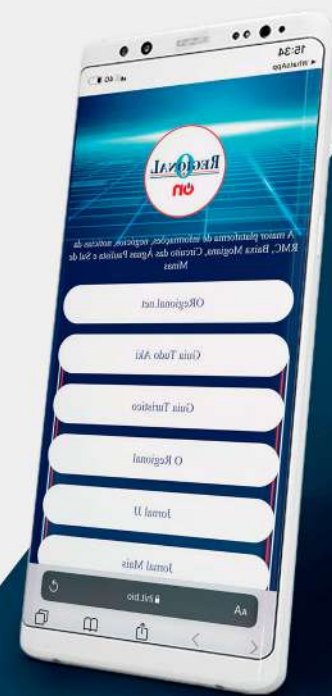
15:34
◂ WhatsApp

O REGIONAL ON

A maior plataforma de informações, negócios, notícias da RMC, Baixa Mogiana, Circuito das Águas Paulista e Sul de Minas

ORegional.net

Guia Tudo Aki

Guia Turístico

O Regional

Jornal JJ

Jornal Mais

AA   lnk.bio